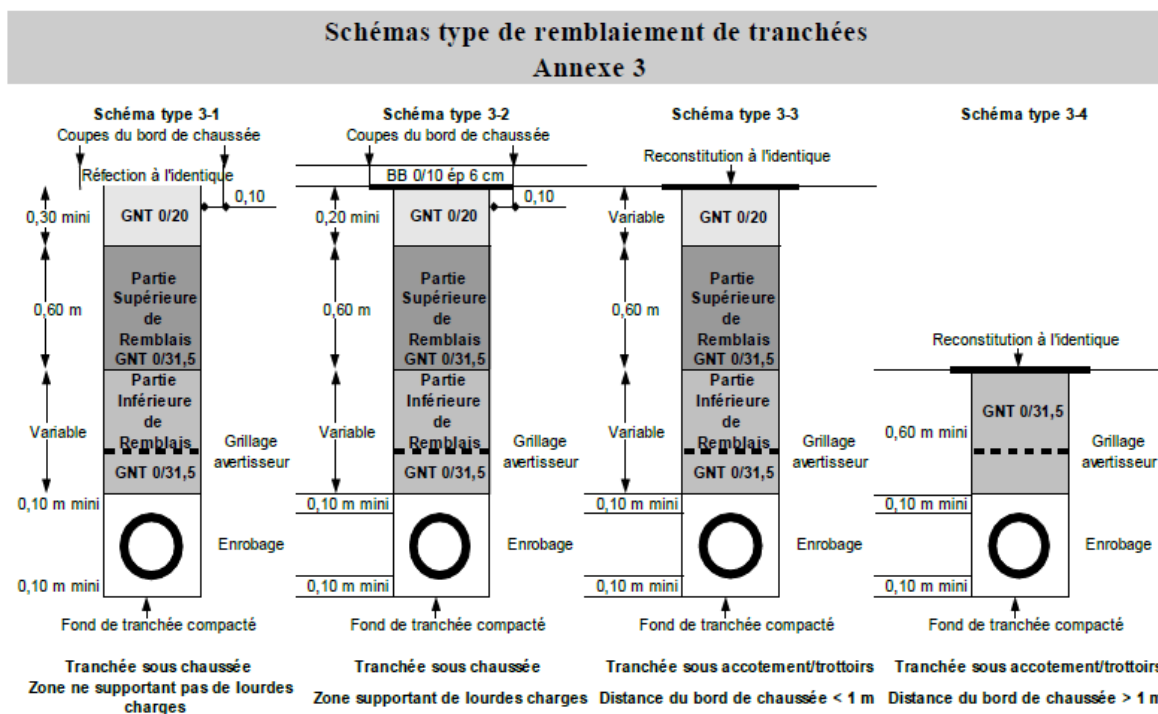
Schémas type de remblaiement de tranchées
Annexe 3

Schéma type 3-1

Coupes du bord de chaussée

Réfection à l'identique

0,10

0,30 mini

GNT 0/20

0,60 m

Partie Supérieure de Remblais GNT 0/31,5

Variable

Partie Inférieure de Remblais

GNT 0/31,5

Grillage avertisseur

0,10 m mini

Enrobage

0,10 m mini

Fond de tranchée compacté

Tranchée sous chaussée
Zone ne supportant pas de lourdes charges

Schéma type 3-2

Coupes du bord de chaussée

BB 0/10 ép 6 cm

0,10

0,20 mini

GNT 0/20

0,60 m

Partie Supérieure de Remblais GNT 0/31,5

Variable

Partie Inférieure de Remblais

GNT 0/31,5

Grillage avertisseur

0,10 m mini

Enrobage

0,10 m mini

Fond de tranchée compacté

Tranchée sous chaussée
Zone supportant de lourdes charges

Schéma type 3-3

Reconstitution à l'identique

Variable

GNT 0/20

0,60 m

Partie Supérieure de Remblais GNT 0/31,5

Variable

Partie Inférieure de Remblais

GNT 0/31,5

Grillage avertisseur

0,10 m mini

Enrobage

0,10 m mini

Fond de tranchée compacté

Tranchée sous accotement/trottoirs
Distance du bord de chaussée < 1 m

Schéma type 3-4

Reconstitution à l'identique

GNT 0/31,5

0,60 m mini

Grillage avertisseur

0,10 m mini

Enrobage

0,10 m mini

Fond de tranchée compacté

Tranchée sous accotement/trottoirs
Distance du bord de chaussée > 1 m